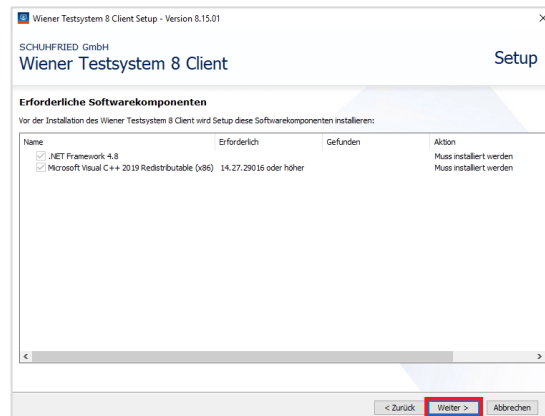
Wiener Testsystem 8 Client Setup - Version 8.15.01

SCHUHFRIED GmbH
Wiener Testsystem 8 Client

Setup

Erforderliche Softwarekomponenten

Vor der Installation des Wiener Testsystem 8 Client wird Setup diese Softwarekomponenten installieren:

| Name | Erforderlich | Gefunden | Aktion |
|---|---|---|---|
| .NET Framework 4.8 | | | Muss installiert werden |
| Microsoft Visual C++ 2019 Redistributable (x86) | 14.27.29016 oder höher | | Muss installiert werden |

< Zurück   Weiter >   Abbrechen